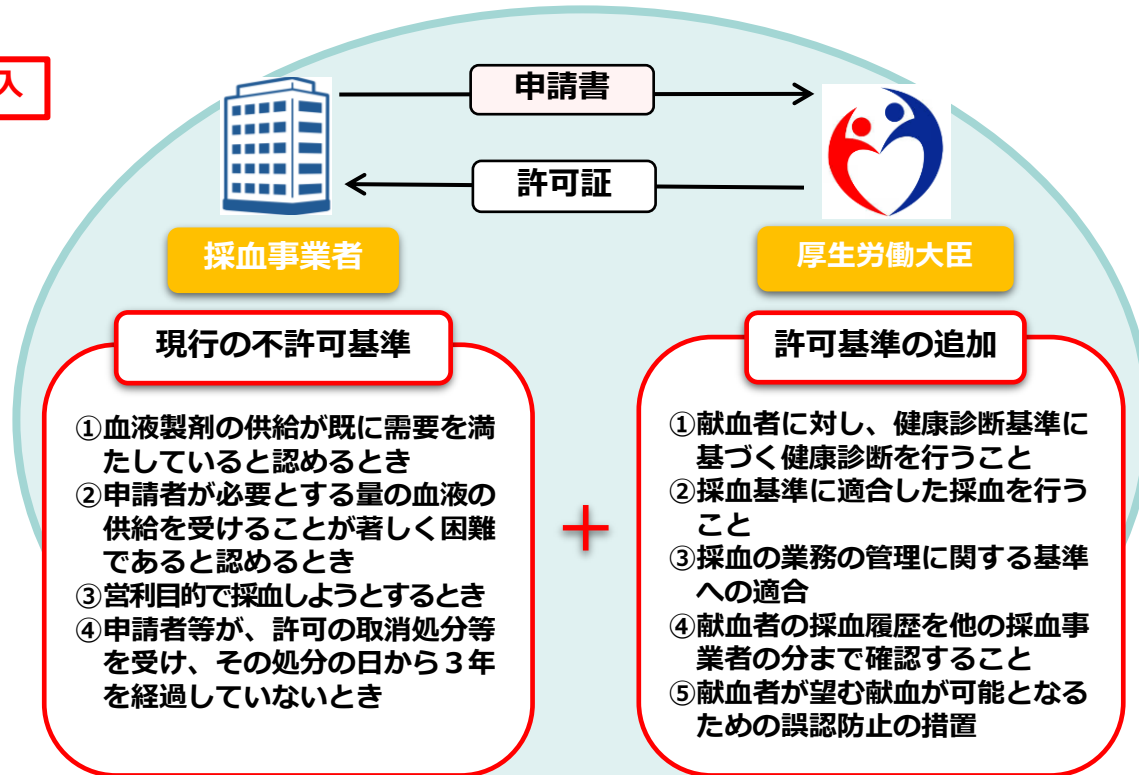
入

申請書

許可証

採血事業者

厚生労働大臣

現行の不許可基準

①血液製剤の供給が既に需要を満たしていると認めるとき
②申請者が必要とする量の血液の供給を受けることが著しく困難であると認めるとき
③営利目的で採血しようとするとき
④申請者等が、許可の取消処分等を受け、その処分の日から３年を経過していないとき

＋

許可基準の追加

①献血者に対し、健康診断基準に基づく健康診断を行うこと
②採血基準に適合した採血を行うこと
③採血の業務の管理に関する基準への適合
④献血者の採血履歴を他の採血事業者の分まで確認すること
⑤献血者が望む献血が可能となるための誤認防止の措置